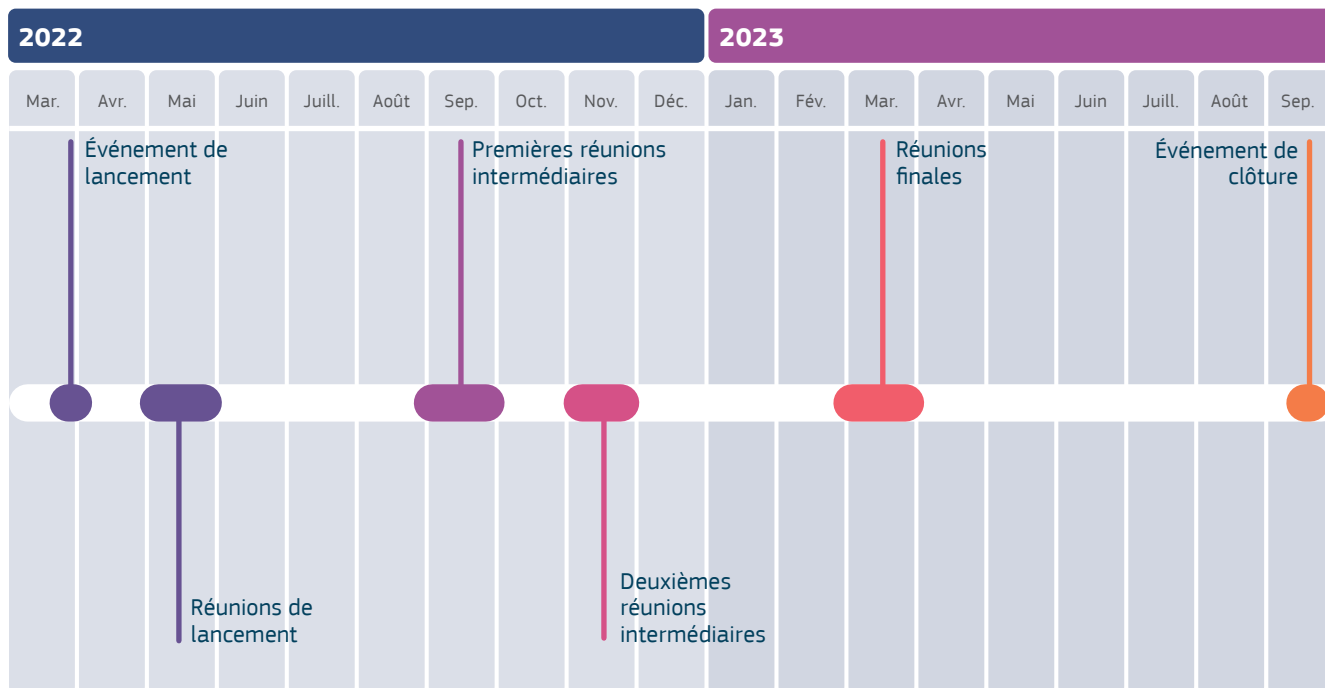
2022

2023

Mar. Avr. Mai Juin Juill. Août Sep. Oct. Nov. Déc. Jan. Fév. Mar. Avr. Mai Juin Juill. Août Sep.

Événement de lancement

Premières réunions intermédiaires

Réunions finales

Événement de clôture

Réunions de lancement

Deuxièmes réunions intermédiaires